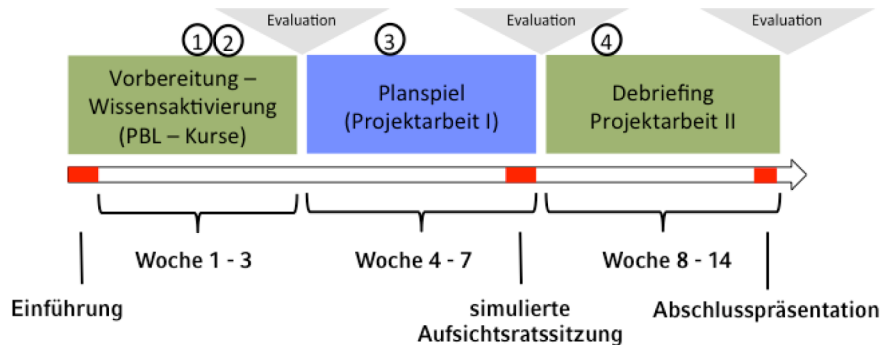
Evaluation
Evaluation
Evaluation

1 2
Vorbereitung – Wissensaktivierung (PBL – Kurse)

3
Planspiel (Projektarbeit I)

4
Debriefing Projektarbeit II

Woche 1 - 3
Woche 4 - 7
Woche 8 - 14

Einführung
simulierte Aufsichtsratssitzung
Abschlusspräsentation